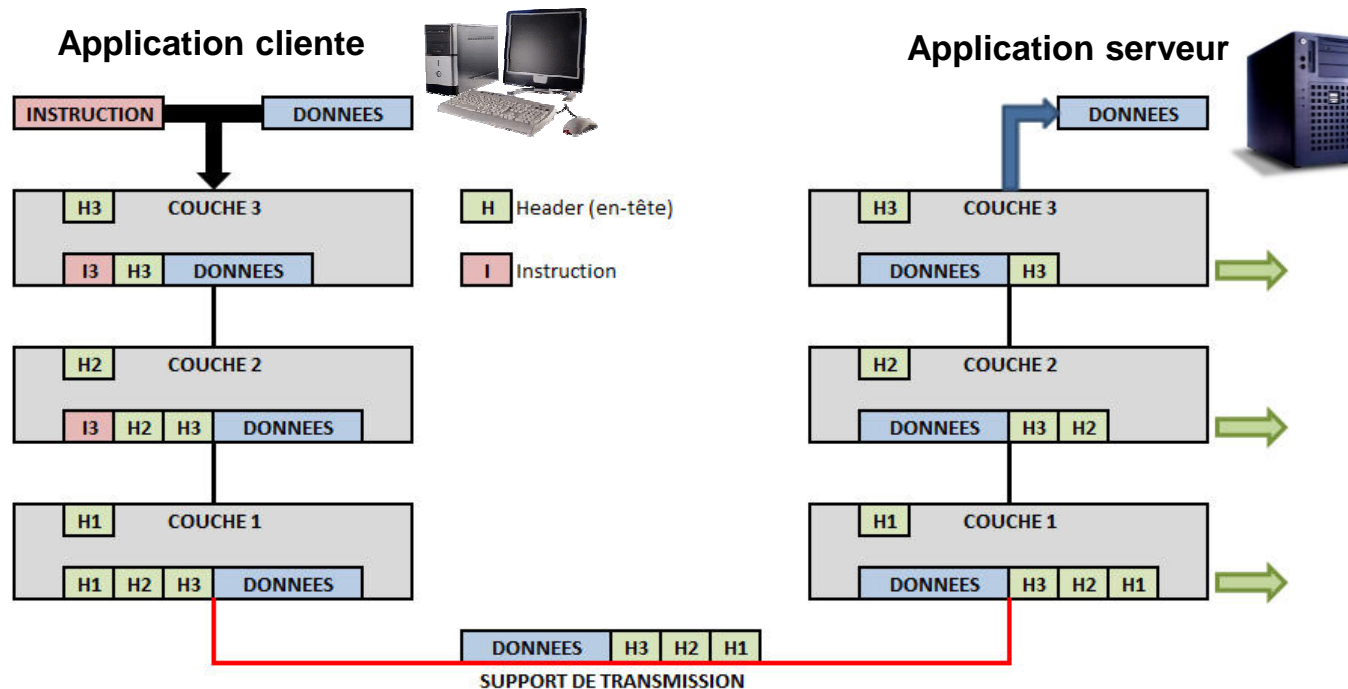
Application cliente

Application serveur

INSTRUCTION DONNEES

DONNEES

H3 COUCHE 3
I3 H3 DONNEES

H Header (en-tête)
I Instruction

H3 COUCHE 3
DONNEES H3

H2 COUCHE 2
I3 H2 H3 DONNEES

H2 COUCHE 2
DONNEES H3 H2

H1 COUCHE 1
H1 H2 H3 DONNEES

H1 COUCHE 1
DONNEES H3 H2 H1

DONNEES H3 H2 H1
SUPPORT DE TRANSMISSION